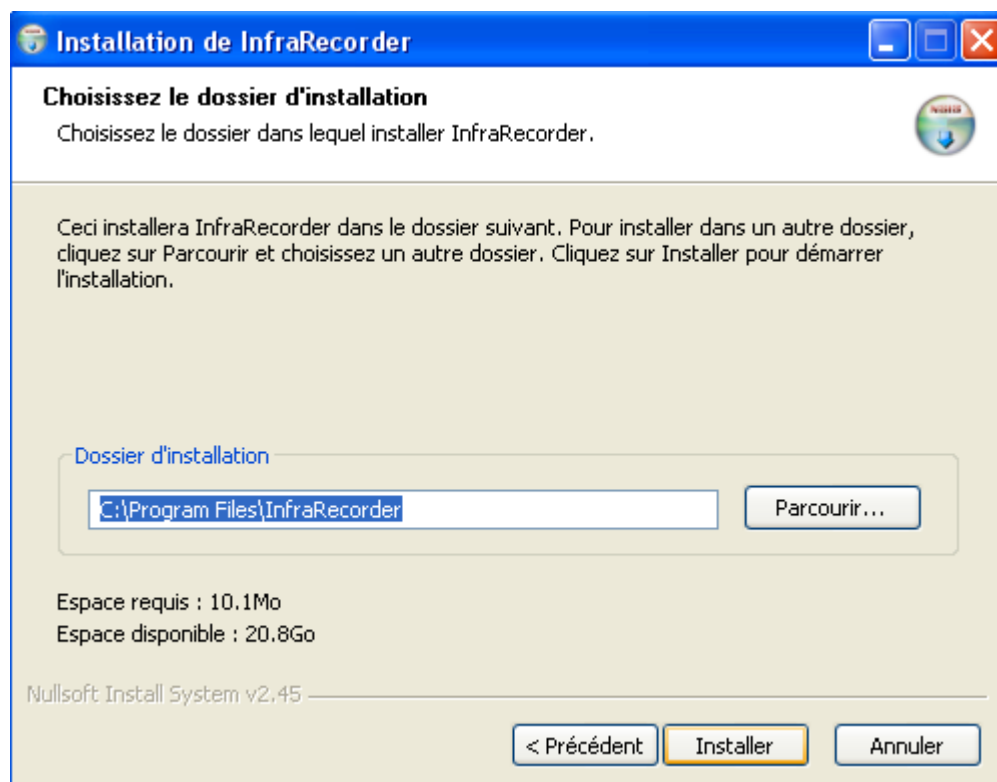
Installation de InfraRecorder

Choisissez le dossier d'installation

Choisissez le dossier dans lequel installer InfraRecorder.

Ceci installera InfraRecorder dans le dossier suivant. Pour installer dans un autre dossier, cliquez sur Parcourir et choisissez un autre dossier. Cliquez sur Installer pour démarrer l'installation.

Dossier d'installation

C:\Program Files\InfraRecorder

Parcourir...

Espace requis : 10.1Mo
Espace disponible : 20.8Go

Nullsoft Install System v2.45

< Précédent
Installer
Annuler